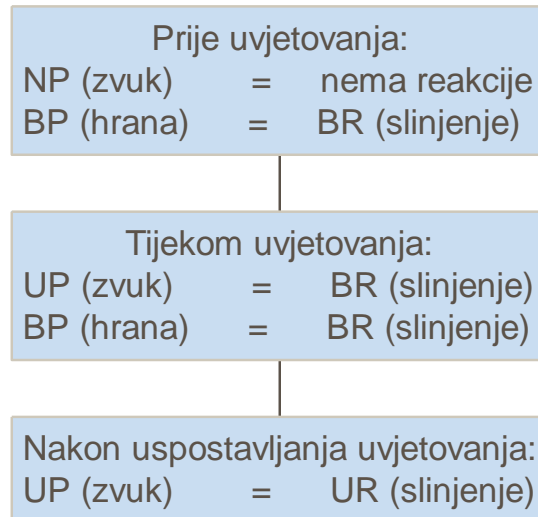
Prije uvjetovanja:
NP (zvuk) = nema reakcije
BP (hrana) = BR (slinjenje)

Tijekom uvjetovanja:
UP (zvuk) = BR (slinjenje)
BP (hrana) = BR (slinjenje)

Nakon uspostavljanja uvjetovanja:
UP (zvuk) = UR (slinjenje)